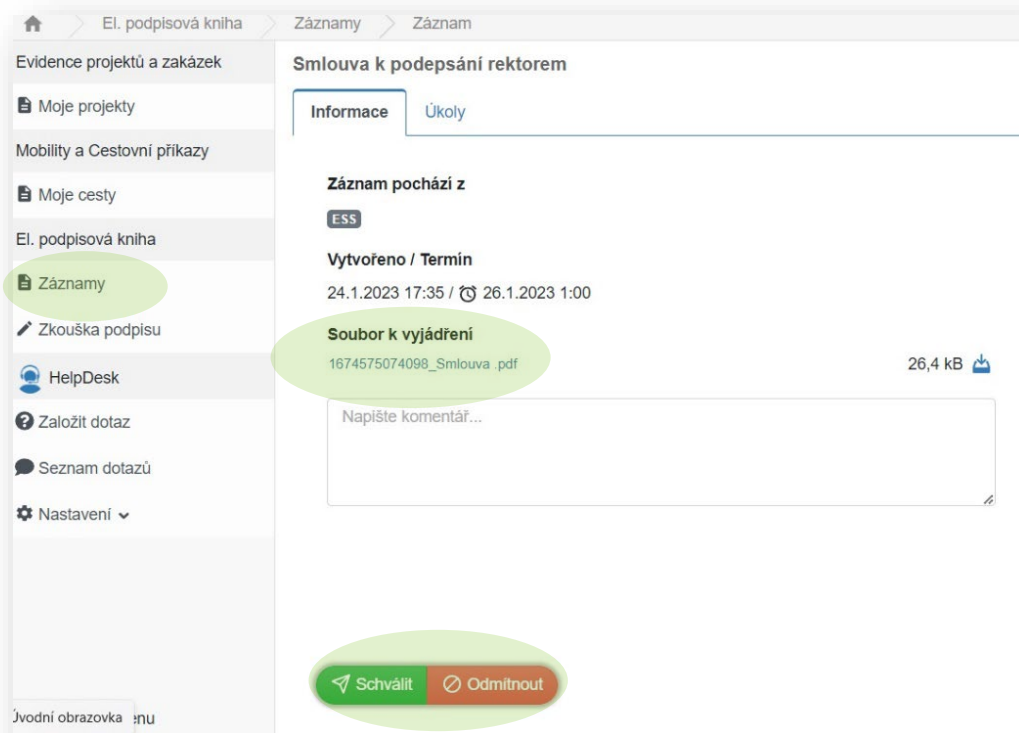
El. podpisová kniha > Záznamy > Záznam

Evidence projektů a zakázek
Moje projekty
Mobility a Cestovní příkazy
Moje cesty
El. podpisová kniha
Záznamy
Zkouška podpisu
HelpDesk
Založit dotaz
Seznam dotazů
Nastavení
Úvodní obrazovka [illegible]enu

Smlouva k podepsání rektorem

Informace
Úkoly

Záznam pochází z
ESS
Vytvořeno / Termín
24.1.2023 17:35 / 26.1.2023 1:00
Soubor k vyjádření
1674575074098_Smlouva .pdf
26,4 kB
Napište komentář...

Schválit
Odmítnout